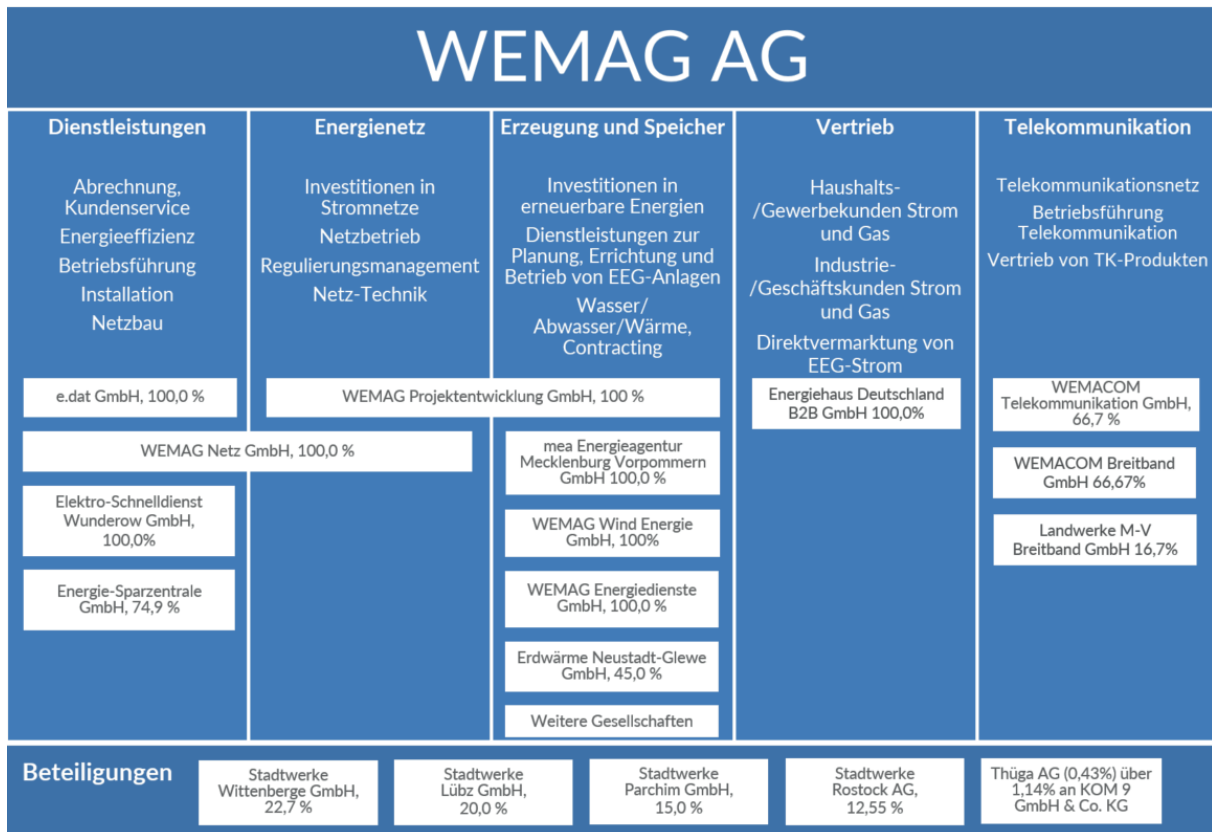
WEMAG AG

Dienstleistungen

Abrechnung, Kundenservice
Energieeffizienz
Betriebsführung
Installation
Netzbau

Energienetz

Investitionen in Stromnetze
Netzbetrieb
Regulierungsmanagement
Netz-Technik

Erzeugung und Speicher

Investitionen in erneuerbare Energien
Dienstleistungen zur Planung, Errichtung und Betrieb von EEG-Anlagen
Wasser/ Abwasser/Wärme, Contracting

Vertrieb

Haushalts- /Gewerbekunden Strom und Gas
Industrie- /Geschäftskunden Strom und Gas
Direktvermarktung von EEG-Strom

Telekommunikation

Telekommunikationsnetz
Betriebsführung Telekommunikation
Vertrieb von TK-Produkten

e.dat GmbH, 100,0 %

WEMAG Projektentwicklung GmbH, 100 %

Energiehaus Deutschland B2B GmbH 100,0%

WEMACOM Telekommunikation GmbH, 66,7 %

WEMAG Netz GmbH, 100,0 %

mea Energieagentur Mecklenburg Vorpommern GmbH 100,0 %

WEMACOM Breitband GmbH 66,67%

Elektro-Schnelldienst Wunderow GmbH, 100,0%

WEMAG Wind Energie GmbH, 100%

Landwerke M-V Breitband GmbH 16,7%

Energie-Sparzentrale GmbH, 74,9 %

WEMAG Energiedienste GmbH, 100,0 %

Erdwärme Neustadt-Glewe GmbH, 45,0 %

Weitere Gesellschaften

Beteiligungen

Stadtwerke Wittenberge GmbH, 22,7 %

Stadtwerke Lübz GmbH, 20,0 %

Stadtwerke Parchim GmbH, 15,0 %

Stadtwerke Rostock AG, 12,55 %

Thüga AG (0,43%) über 1,14% an KOM 9 GmbH & Co. KG